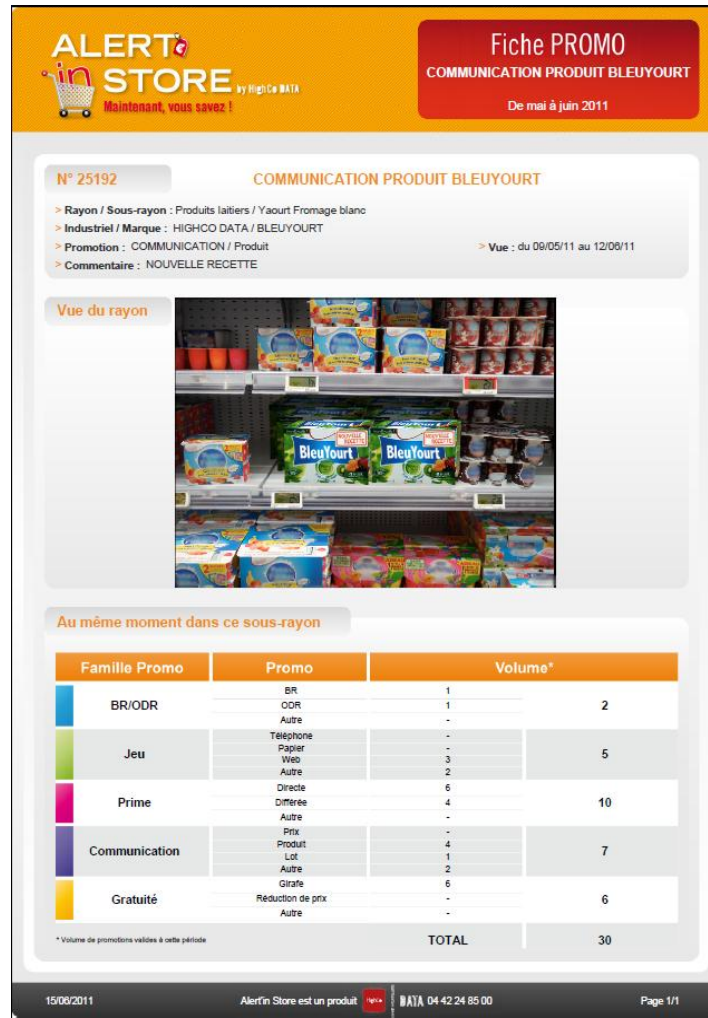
ALERT in STORE by HighCo DATA
Maintenant, vous savez !

Fiche PROMO
COMMUNICATION PRODUIT BLEUYOURT
De mai à juin 2011

N° 25192
COMMUNICATION PRODUIT BLEUYOURT

> Rayon / Sous-rayon : Produits laitiers / Yaourt Fromage blanc
> Industriel / Marque : HIGHCO DATA / BLEUYOURT
> Promotion : COMMUNICATION / Produit
> Vue : du 09/05/11 au 12/06/11
> Commentaire : NOUVELLE RECETTE

Vue du rayon

BleuYourt
NOUVELLE RECETTE
BleuYourt
NOUVELLE RECETTE

Au même moment dans ce sous-rayon

| Famille Promo | Promo | Volume* | |
|---|---|---|---|
| BR/ODR | BR | 1 | 2 |
| | ODR | 1 | |
| | Autre | - | |
| Jeu | Téléphone | - | 5 |
| | Papier | - | |
| | Web | 3 | |
| | Autre | 2 | |
| Prime | Directe | 6 | 10 |
| | Différée | 4 | |
| | Autre | - | |
| Communication | Prix | - | 7 |
| | Produit | 4 | |
| | Lot | 1 | |
| | Autre | 2 | |
| Gratuité | Girafe | 6 | 6 |
| | Réduction de prix | - | |
| | Autre | - | |
| | | TOTAL | 30 |

* Volume de promotions valides à cette période

15/06/2011
Alert'in Store est un produit HighCo DATA 04 42 24 85 00
Page 1/1